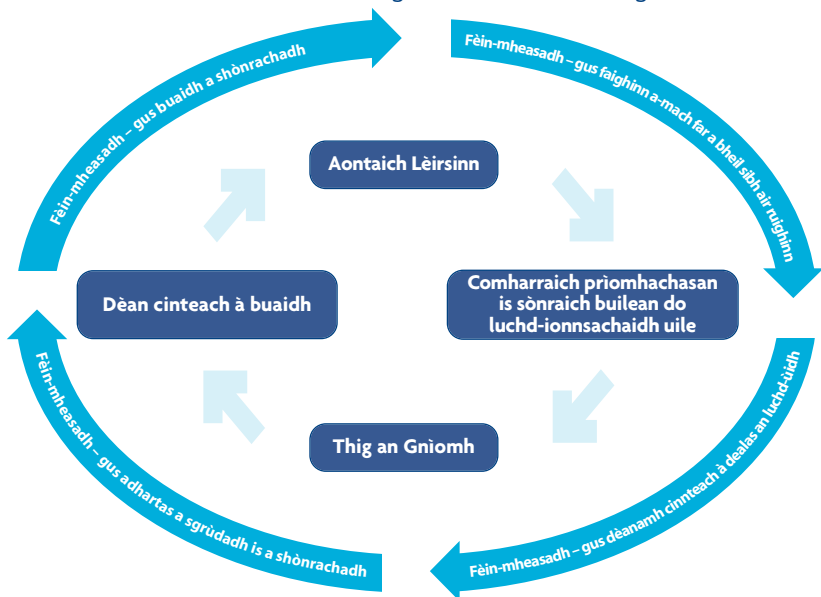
Fèin-mheasadh – gus buaidh a shònrachadh

Fèin-mheasadh – gus faighinn a-mach far a bheil sibh air ruighinn

Aontaich Lèirsinn

Comharraich prìomhachasan is sònraich builean do luchd-ionnsachaidh uile

Fèin-mheasadh – gus dèanamh cinnteach à dealas an luchd-ùidh

Thig an Gnìomh

Fèin-mheasadh – gus adhartas a sgrùdadh is a shònrachadh

Dèan cinteach à buaidh